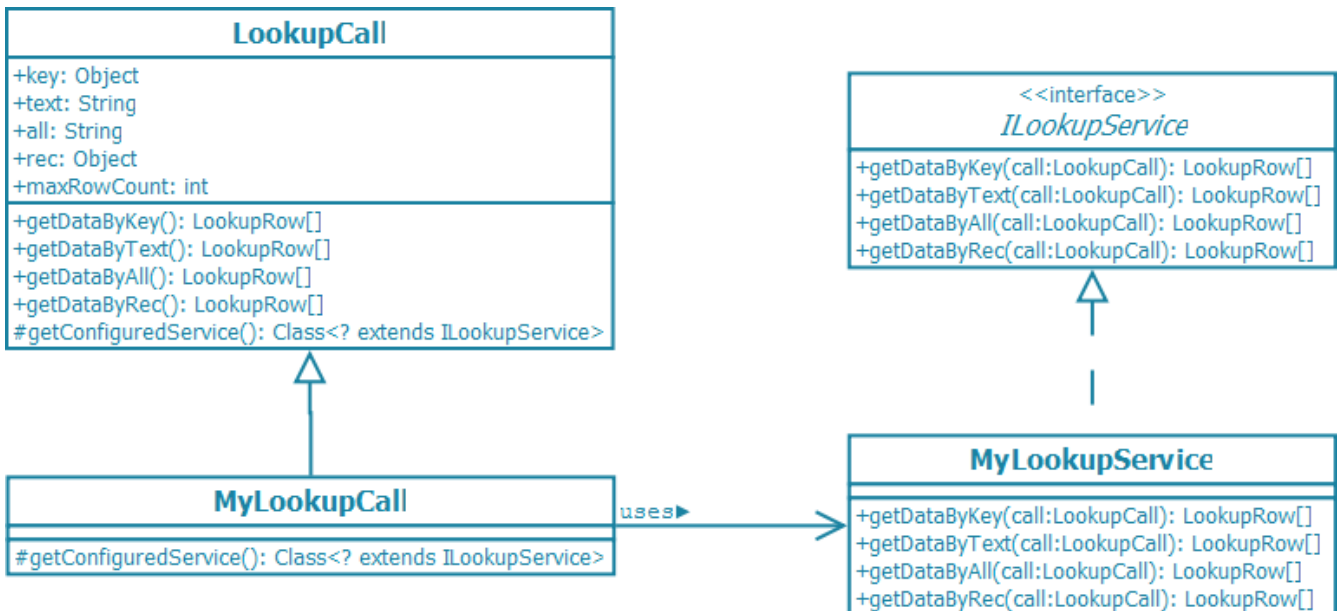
LookupCall

+key: Object
+text: String
+all: String
+rec: Object
+maxRowCount: int

+getDataByKey(): LookupRow[]
+getDataByText(): LookupRow[]
+getDataByAll(): LookupRow[]
+getDataByRec(): LookupRow[]
#getConfiguredService(): Class<? extends ILookupService>

<<interface>>
ILookupService

+getDataByKey(call:LookupCall): LookupRow[]
+getDataByText(call:LookupCall): LookupRow[]
+getDataByAll(call:LookupCall): LookupRow[]
+getDataByRec(call:LookupCall): LookupRow[]

MyLookupCall

#getConfiguredService(): Class<? extends ILookupService>

uses▶

MyLookupService

+getDataByKey(call:LookupCall): LookupRow[]
+getDataByText(call:LookupCall): LookupRow[]
+getDataByAll(call:LookupCall): LookupRow[]
+getDataByRec(call:LookupCall): LookupRow[]